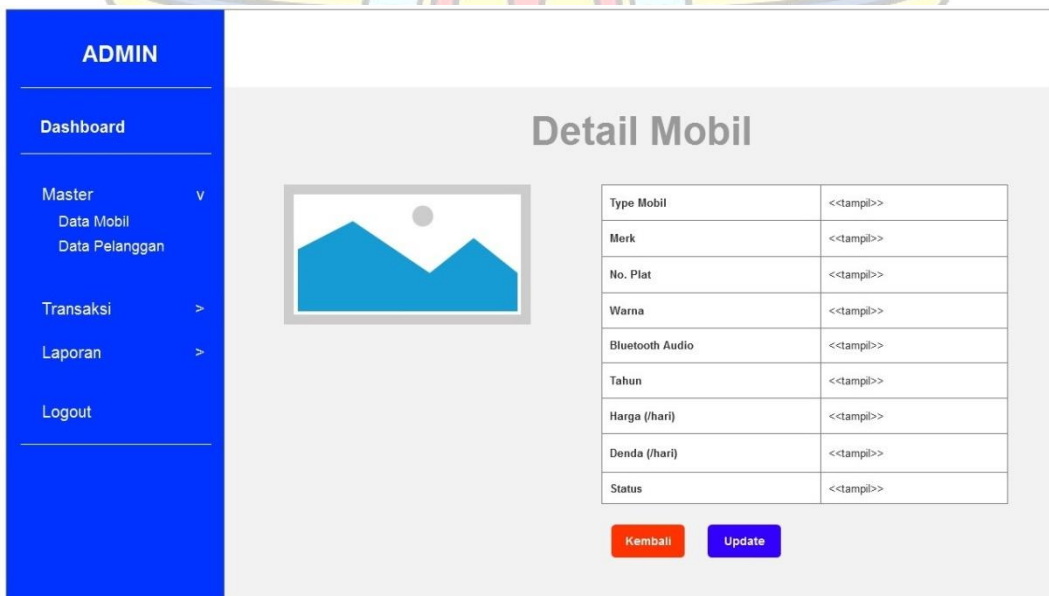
ADMIN

Dashboard

Master v
Data Mobil
Data Pelanggan

Transaksi >

Laporan >

Logout

Detail Mobil

| Type Mobil | <<tampil>> |
|---|---|
| Merk | <<tampil>> |
| No. Plat | <<tampil>> |
| Warna | <<tampil>> |
| Bluetooth Audio | <<tampil>> |
| Tahun | <<tampil>> |
| Harga (/hari) | <<tampil>> |
| Denda (/hari) | <<tampil>> |
| Status | <<tampil>> |

Kembali Update